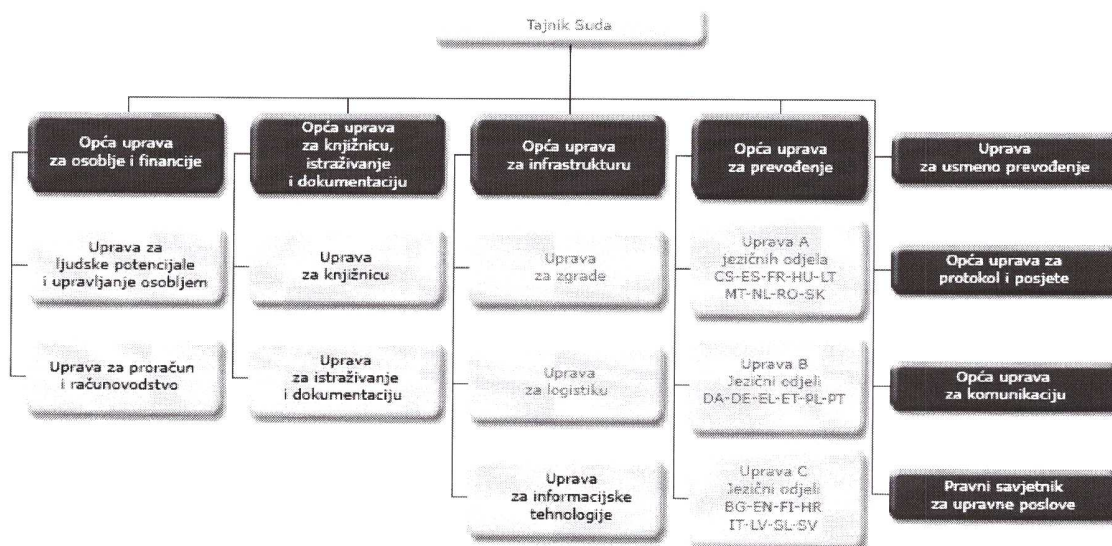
Tajnik Suda

Opća uprava za osoblje i financije

Uprava za ljudske potencijale i upravljanje osobljem

Uprava za proračun i računovodstvo

Opća uprava za knjižnicu, istraživanje i dokumentaciju

Uprava za knjižnicu

Uprava za istraživanje i dokumentaciju

Opća uprava za infrastrukturu

Uprava za zgrade

Uprava za logistiku

Uprava za informacijske tehnologije

Opća uprava za prevođenje

Uprava A jezičnih odjela CS-ES-FR-HU-LT MT-NL-RO-SK

Uprava B Jezični odjeli DA-DE-EL-ET-PL-PT

Uprava C Jezični odjeli BG-EN-FI-HR IT-LV-SL-SV

Uprava za usmeno prevođenje

Opća uprava za protokol i posjete

Opća uprava za komunikaciju

Pravni savjetnik za upravne poslove